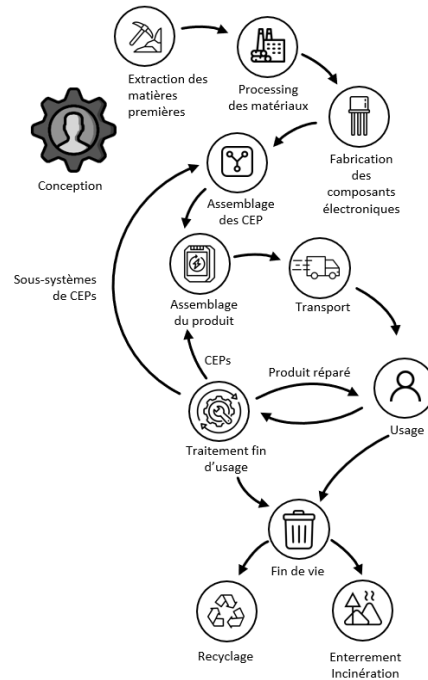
Extraction des matières premières

Processing des matériaux

Conception

Fabrication des composants électroniques

Assemblage des CEP

Sous-systèmes de CEPs

Assemblage du produit

Transport

CEPs

Produit réparé

Usage

Traitement fin d'usage

Fin de vie

Recyclage

Enterrement Incinération